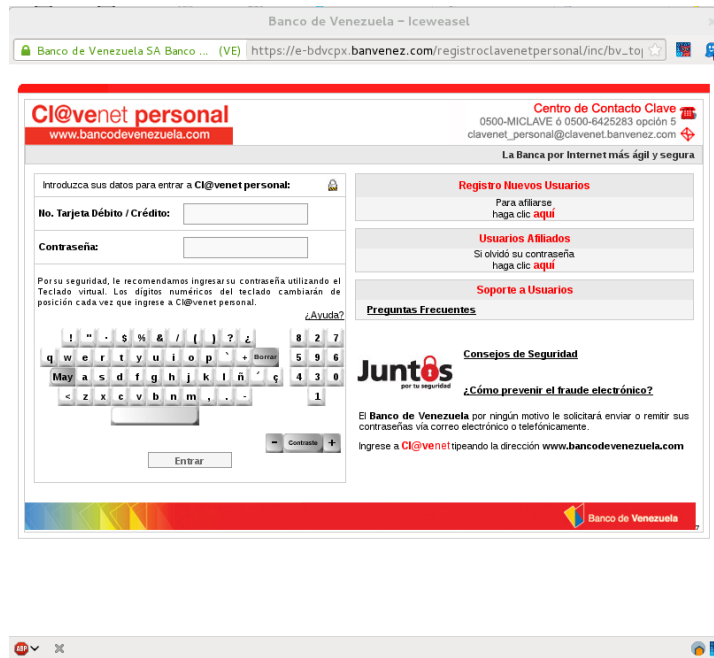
Banco de Venezuela - Iceweasel

Banco de Venezuela SA Banco ... (VE) https://e-bdvcpx.banvenez.com/registroclavenetpersonal/inc/bv_to|

Cl@venet personal
www.bancodevenezuela.com

Centro de Contacto Clave
0500-MICLAVE ó 0500-6425283 opción 5
clavenet_personal@clavenet.banvenez.com

La Banca por Internet más ágil y segura

Introduzca sus datos para entrar a Cl@venet personal:

No. Tarjeta Débito / Crédito:

Contraseña:

Por su seguridad, le recomendamos ingresar su contraseña utilizando el Teclado virtual. Los dígitos numéricos del teclado cambiarán de posición cada vez que ingrese a Cl@venet personal.

¿Ayuda?

! " · $ % & / ( ) ? ¿
q w e r t y u i o p ` + Borrar
May a s d f g h j k l ñ ´ ç
< z x c v b n m , . -

8 2 7
5 9 6
4 3 0
1

- Contraste +

Entrar

Registro Nuevos Usuarios
Para afiliarse
haga clic aquí

Usuarios Afiliados
Si olvidó su contraseña
haga clic aquí

Soporte a Usuarios
Preguntas Frecuentes

Juntos por tu seguridad

Consejos de Seguridad

¿Cómo prevenir el fraude electrónico?

El Banco de Venezuela por ningún motivo le solicitará enviar o remitir sus contraseñas vía correo electrónico o telefónicamente.

Ingrese a Cl@venet tipeando la dirección www.bancodevenezuela.com

Banco de Venezuela